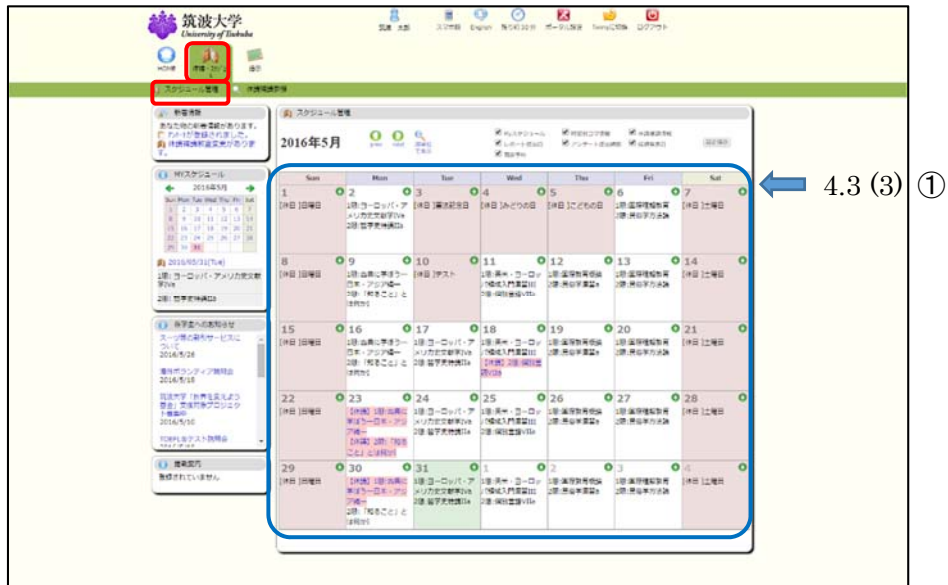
筑波大学
University of Tsukuba

HOME 履修・成績 掲示

スケジュール管理 休講補講参照

新着情報
あなた宛の新着情報があります。
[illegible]

MYスケジュール
2016年5月

| Sun | Mon | Tue | Wed | Thu | Fri | Sat |
|---|---|---|---|---|---|---|
| 1 | 2 | 3 | 4 | 5 | 6 | 7 |
| 8 | 9 | 10 | 11 | 12 | 13 | 14 |
| 15 | 16 | 17 | 18 | 19 | 20 | 21 |
| 22 | 23 | 24 | 25 | 26 | 27 | 28 |
| 29 | 30 | 31 | | | | |

2016/05/31(Tue)
1限: ヨーロッパ・アメリカ文化史Ⅵa
2限: 哲学史特講Ⅱa

所学生への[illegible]
2016/5/26
2016/5/18
2016/5/10
TOEFL予テスト説明会

掲載期間
登録されていません。

スケジュール管理

2016年5月

| Sun | Mon | Tue | Wed | Thu | Fri | Sat |
|---|---|---|---|---|---|---|
| 1 [休日]日曜日 | 2 1限: ヨーロッパ・アメリカ文化史Ⅵa 2限: 哲学史特講Ⅱa | 3 [休日]憲法記念日 | 4 [休日]みどりの日 | 5 [休日]こどもの日 | 6 1限: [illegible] 2限: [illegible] | 7 [休日]土曜日 |
| 8 [休日]日曜日 | 9 1限: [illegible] | 10 [休日]テスト | 11 1限: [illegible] | 12 1限: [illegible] | 13 1限: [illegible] | 14 [休日]土曜日 |
| 15 [休日]日曜日 | 16 1限: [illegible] | 17 1限: ヨーロッパ・アメリカ文化史Ⅵa 2限: 哲学史特講Ⅱa | 18 1限: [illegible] | 19 1限: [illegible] | 20 1限: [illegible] | 21 [休日]土曜日 |
| 22 [休日]日曜日 | 23 [休講] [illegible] | 24 1限: ヨーロッパ・アメリカ文化史Ⅵa 2限: 哲学史特講Ⅱa | 25 1限: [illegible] | 26 1限: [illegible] | 27 1限: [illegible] | 28 [休日]土曜日 |
| 29 [休日]日曜日 | 30 [休講] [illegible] | 31 1限: ヨーロッパ・アメリカ文化史Ⅵa 2限: 哲学史特講Ⅱa | 1 1限: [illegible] | 2 1限: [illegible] | 3 1限: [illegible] | 4 [休日]土曜日 |

4.3 (3) ①